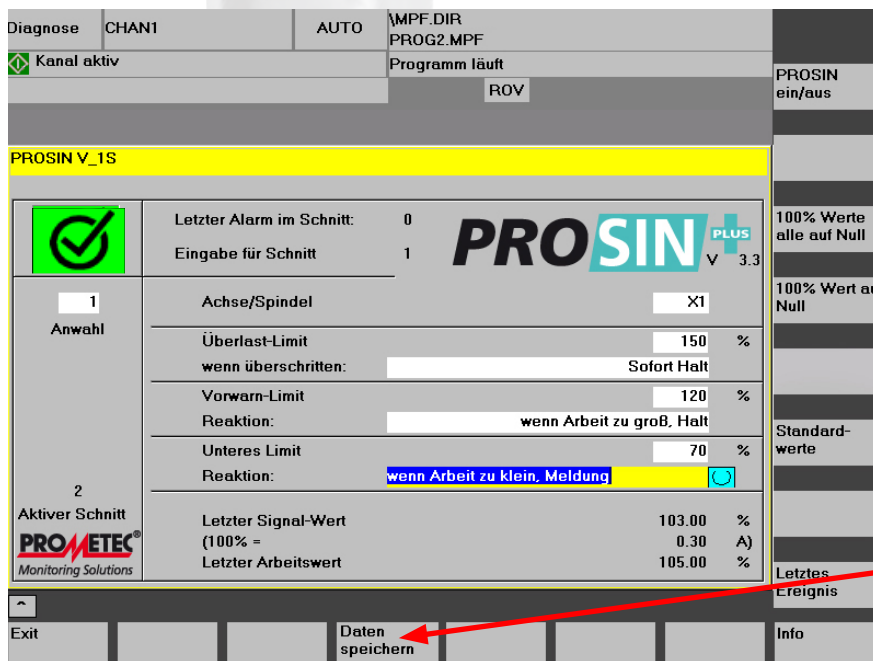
Diagnose | CHAN1 | AUTO | \MPF.DIR PROG2.MPF

Kanal aktiv

Programm läuft

ROV

PROSIN ein/aus

PROSIN V_1S

Letzter Alarm im Schnitt: 0

Eingabe für Schnitt 1

PRO SIN PLUS V 3.3

100% Werte alle auf Null

1

Anwahl

Achse/Spindel X1

100% Wert auf Null

Überlast-Limit 150 %

wenn überschritten: Sofort Halt

Vorwarn-Limit 120 %

Reaktion: wenn Arbeit zu groß, Halt

Unteres Limit 70 %

Reaktion: wenn Arbeit zu klein, Meldung

Standard-werte

2

Aktiver Schnitt

PROMETEC®

Monitoring Solutions

Letzter Signal-Wert 103.00 %

(100% = 0.30 A)

Letzter Arbeitswert 105.00 %

Letztes Ereignis

^

Exit

Daten speichern

Info